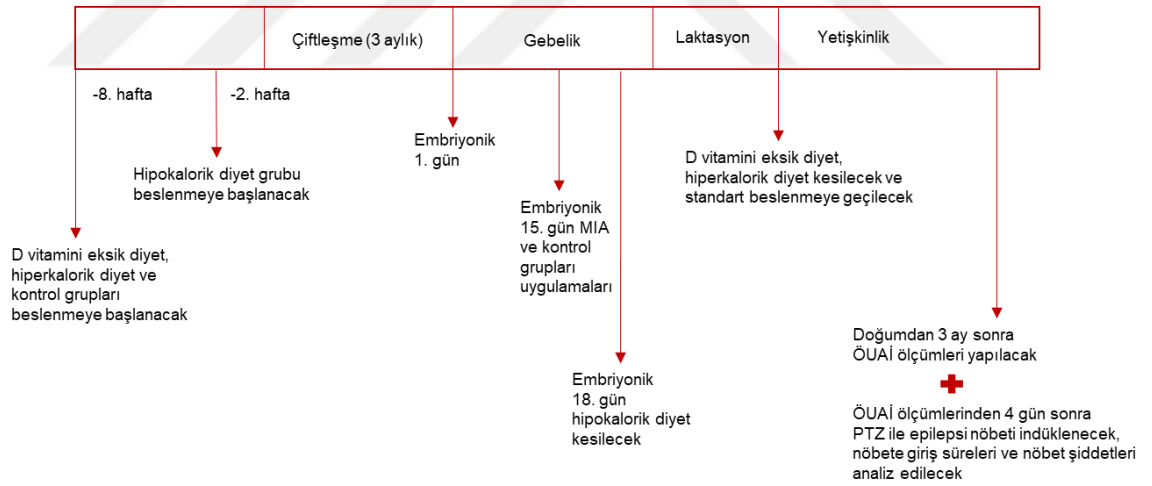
Çiftleşme (3 aylık)

Gebelik

Laktasyon

Yetişkinlik

-8. hafta

-2. hafta

Hipokalorik diyet grubu beslenmeye başlanacak

D vitamini eksik diyet, hiperkalorik diyet ve kontrol grupları beslenmeye başlanacak

Embriyonik 1. gün

Embriyonik 15. gün MIA ve kontrol grupları uygulamaları

Embriyonik 18. gün hipokalorik diyet kesilecek

D vitamini eksik diyet, hiperkalorik diyet kesilecek ve standart beslenmeye geçilecek

Doğumdan 3 ay sonra ÖUAİ ölçümleri yapılacak

ÖUAİ ölçümlerinden 4 gün sonra PTZ ile epilepsi nöbeti indüklenecek, nöbete giriş süreleri ve nöbet şiddetleri analiz edilecek